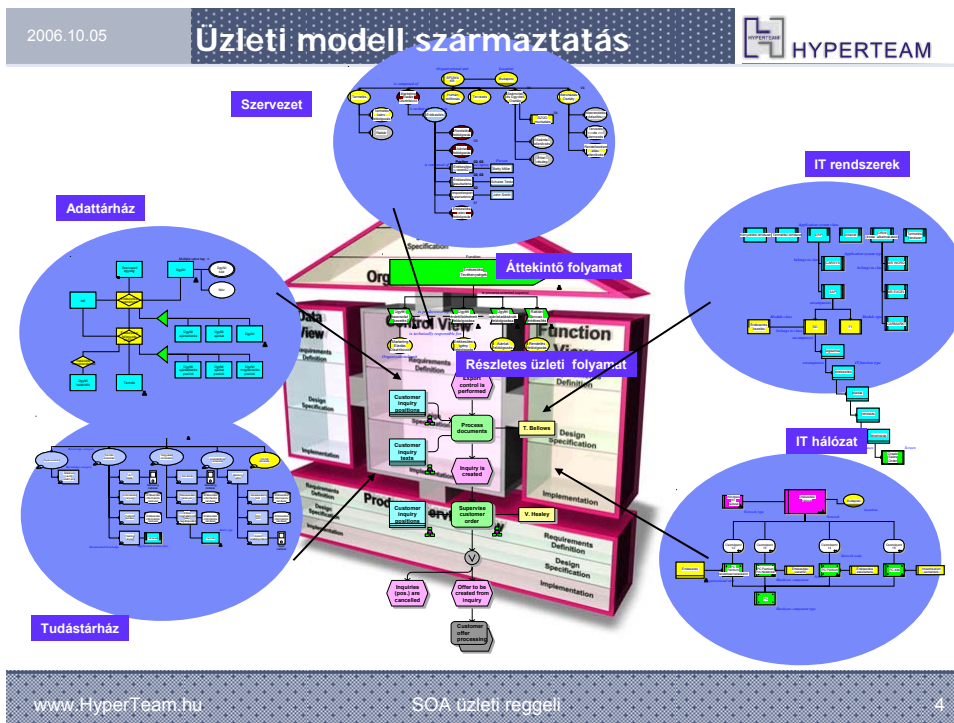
2006.10.05

Üzleti modell származtatás

HYPERTEAM

Szervezet

Adattárház

IT rendszerek

Áttekintő folyamat

Részletes üzleti folyamat

Organization View

Control View

Data View

Function View

Requirements Definition

Design Specification

Implementation

Product/Service View

Customer inquiry positions

Customer inquiry texts

Process documents

T. Bellows

Inquiry is created

Supervise customer order

V. Healey

Inquiries (pos.) are cancelled

Offer to be created from inquiry

Customer offer processing

IT hálózat

Tudástárház

www.HyperTeam.hu

SOA üzleti reggeli

4